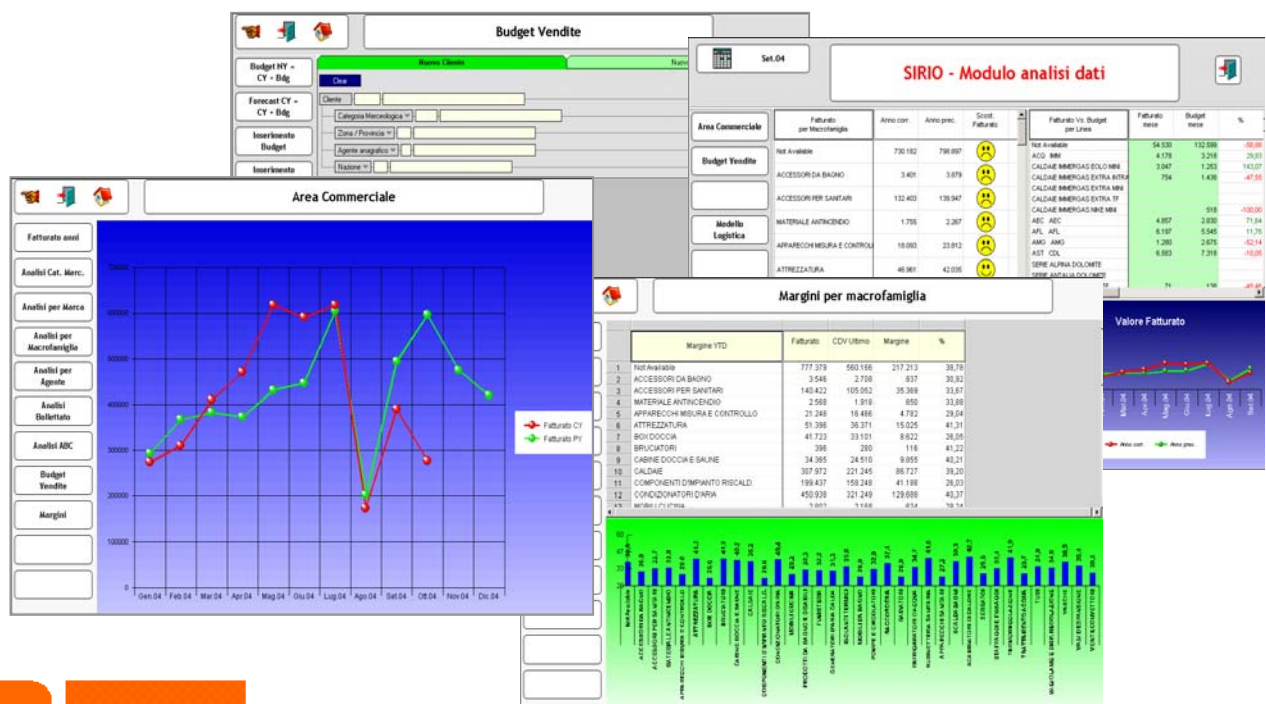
Budget Vendite

Budget NY = CY + Bdg

Forecast CY = CY + Bdg

Inserimento Budget

Inserimento

Nuovo Cliente

Nuov

Clear

Cliente

Categoria Merceologica

Zona / Provincia

Agente anagrafico

Nazione

Set.04

SIRIO - Modulo analisi dati

Area Commerciale

Budget Vendite

Modello Logistica

| Fatturato per Macrofamiglia | Anno corr. | Anno prec. | Scost. Fatturato |
|---|---|---|---|
| Not Available | 730.182 | 798.897 | |
| ACCESSORI DA BAGNO | 3.401 | 3.679 | |
| ACCESSORI PER SANITARI | 132.403 | 139.947 | |
| MATERIALE ANTINCENDIO | 1.755 | 2.267 | |
| APPARECCHI MISURA E CONTROLL | 18.093 | 23.812 | |
| ATTREZZATURA | 46.961 | 42.035 | |

| Fatturato Vs. Budget per Linea | Fatturato mese | Budget mese | % |
|---|---|---|---|
| Not Available | 54.530 | 132.599 | -58,88 |
| ACQ IMM | 4.178 | 3.218 | 29,83 |
| CALDAIE IMMERGAS EOLO MINI | 3.047 | 1.253 | 143,07 |
| CALDAIE IMMERGAS EXTRA INTRA | 754 | 1.436 | -47,55 |
| CALDAIE IMMERGAS EXTRA MINI | | | |
| CALDAIE IMMERGAS EXTRA TF | | | |
| CALDAIE IMMERGAS NIKE MINI | | 518 | -100,00 |
| ABC ABC | 4.857 | 2.830 | 71,64 |
| AFL AFL | 6.197 | 5.545 | 11,76 |
| AMG AMG | 1.280 | 2.675 | -52,14 |
| AST CDL | 6.583 | 7.319 | -10,05 |
| SERIE ALPINA DOLOMITE | | | |
| SERIE ANTALIA DOLOMITE | | | |

Area Commerciale

Fatturato anni

Analisi Cat. Merc.

Analisi per Marca

Analisi per Macrofamiglia

Analisi per Agente

Analisi Bollettato

Analisi ABC

Budget Vendite

Margini

700000
600000
500000
400000
300000
200000
100000
0

Gen.04 Feb.04 Mar.04 Apr.04 Mag.04 Giu.04 Lug.04 Ago.04 Set.04 Ott.04 Nov.04 Dic.04

Fatturato CY
Fatturato PY

Margini per macrofamiglia

| | Margine YTD | Fatturato | CDV Ultimo | Margine | % |
|---|---|---|---|---|---|
| 1 | Not Available | 777.379 | 560.166 | 217.213 | 38,78 |
| 2 | ACCESSORI DA BAGNO | 3.546 | 2.708 | 837 | 30,92 |
| 3 | ACCESSORI PER SANITARI | 140.422 | 105.052 | 35.369 | 33,67 |
| 4 | MATERIALE ANTINCENDIO | 2.568 | 1.918 | 650 | 33,88 |
| 5 | APPARECCHI MISURA E CONTROLLO | 21.248 | 16.466 | 4.782 | 29,04 |
| 6 | ATTREZZATURA | 51.396 | 36.371 | 15.025 | 41,31 |
| 7 | BOX DOCCIA | 41.723 | 33.101 | 8.622 | 26,05 |
| 8 | BRUCIATORI | 396 | 280 | 116 | 41,22 |
| 9 | CABINE DOCCIA E SAUNE | 34.365 | 24.510 | 9.855 | 40,21 |
| 10 | CALDAIE | 307.972 | 221.245 | 86.727 | 39,20 |
| 11 | COMPONENTI D'IMPIANTO RISCALD. | 199.437 | 158.249 | 41.188 | 26,03 |
| 12 | CONDIZIONATORI D'ARIA | 450.938 | 321.249 | 129.688 | 40,37 |
| 13 | MOBILI CUCINA | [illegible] | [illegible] | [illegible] | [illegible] |

Valore Fatturato

Anno corr. Anno prec.